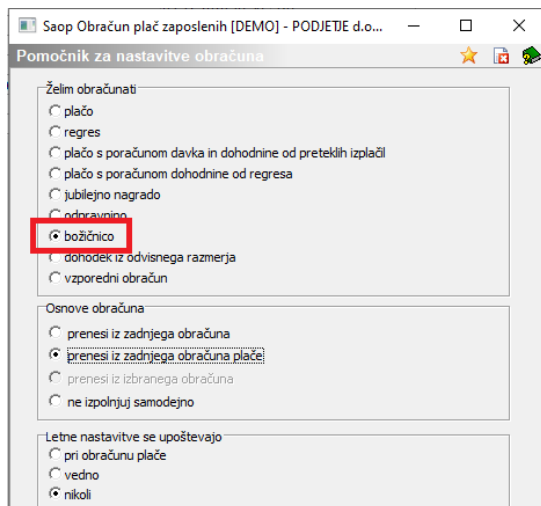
Saop Obračun plač zaposlenih [DEMO] - PODJETJE d.o...

Pomočnik za nastavitve obračuna

Želim obračunati
plačo
regres
plačo s poračunom davka in dohodnine od preteklih izplačil
plačo s poračunom dohodnine od regresa
jubilejno nagrado
odpravnino
božičnico
dohodek iz odvisnega razmerja
vzporedni obračun

Osnove obračuna
prenesi iz zadnjega obračuna
prenesi iz zadnjega obračuna plače
prenesi iz izbranega obračuna
ne izpolnjuj samodejno

Letne nastavitve se upoštevajo
pri obračunu plače
vedno
nikoli